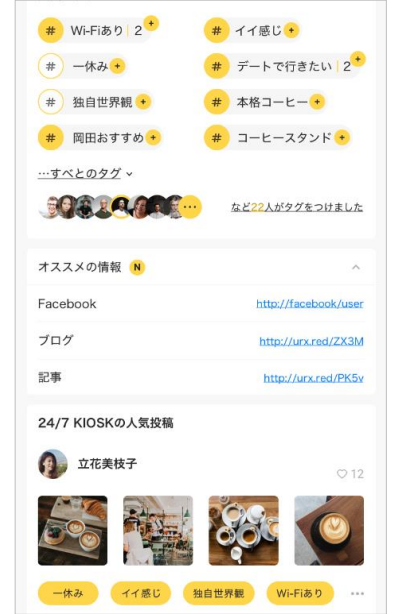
# Wi-Fiあり | 2 +

# イイ感じ +

# 一休み +

# デートで行きたい | 2 +

# 独自世界観 +

# 本格コーヒー +

# 岡田おすすめ +

# コーヒースタンド +

…すべてのタグ ⌄

など22人がタグをつけました

オススメの情報 N

Facebook http://facebook/user

ブログ http://urx.red/ZX3M

記事 http://urx.red/PK5v

24/7 KIOSKの人気投稿

立花美枝子

♡ 12

一休み イイ感じ 独自世界観 Wi-Fiあり